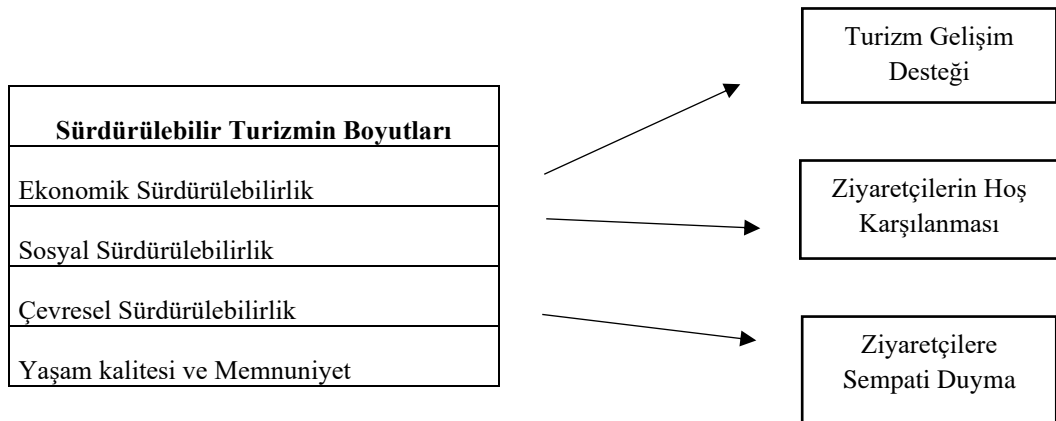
Sürdürülebilir Turizmin Boyutları

Ekonomik Sürdürülebilirlik

Sosyal Sürdürülebilirlik

Çevresel Sürdürülebilirlik

Yaşam kalitesi ve Memnuniyet

Turizm Gelişim Desteği

Ziyaretçilerin Hoş Karşılanması

Ziyaretçilere Sempati Duyma